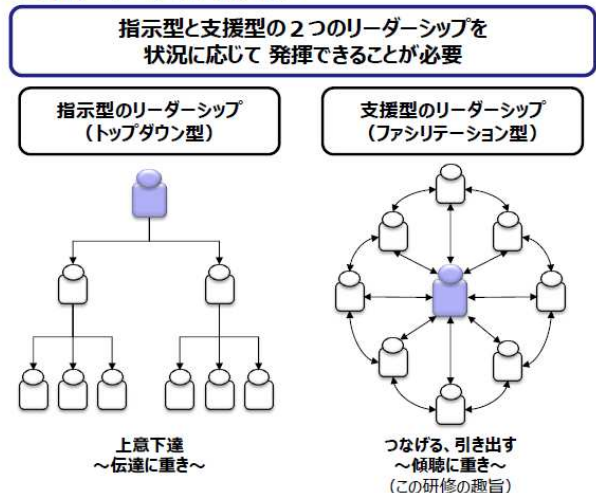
指示型と支援型の２つのリーダーシップを
状況に応じて 発揮できることが必要

指示型のリーダーシップ
（トップダウン型）

支援型のリーダーシップ
（ファシリテーション型）

上意下達
～伝達に重き～

つなげる、引き出す
～傾聴に重き～
（この研修の趣旨）